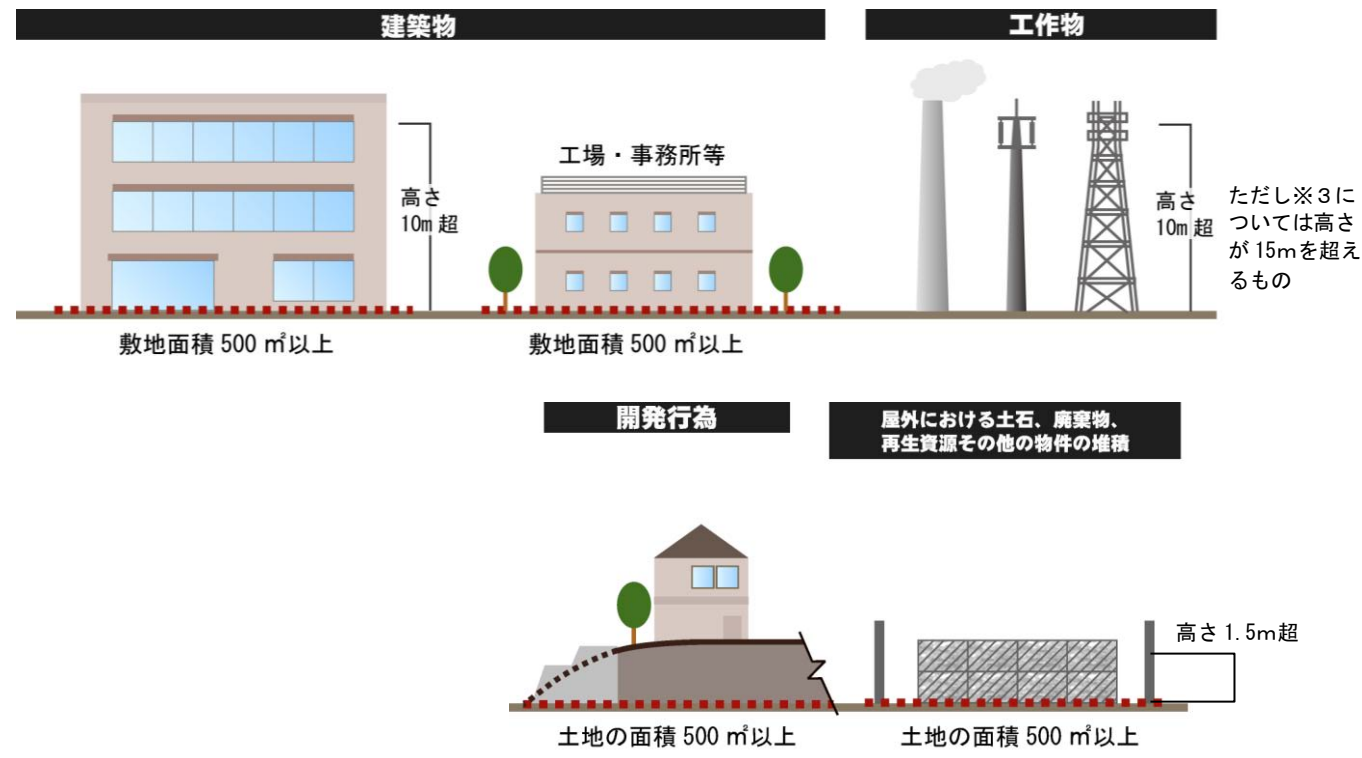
建築物

工作物

高さ10m超

工場・事務所等

高さ10m超

ただし※3については高さが15mを超えるもの

敷地面積500㎡以上

敷地面積500㎡以上

開発行為

屋外における土石、廃棄物、再生資源その他の物件の堆積

高さ1.5m超

土地の面積500㎡以上

土地の面積500㎡以上